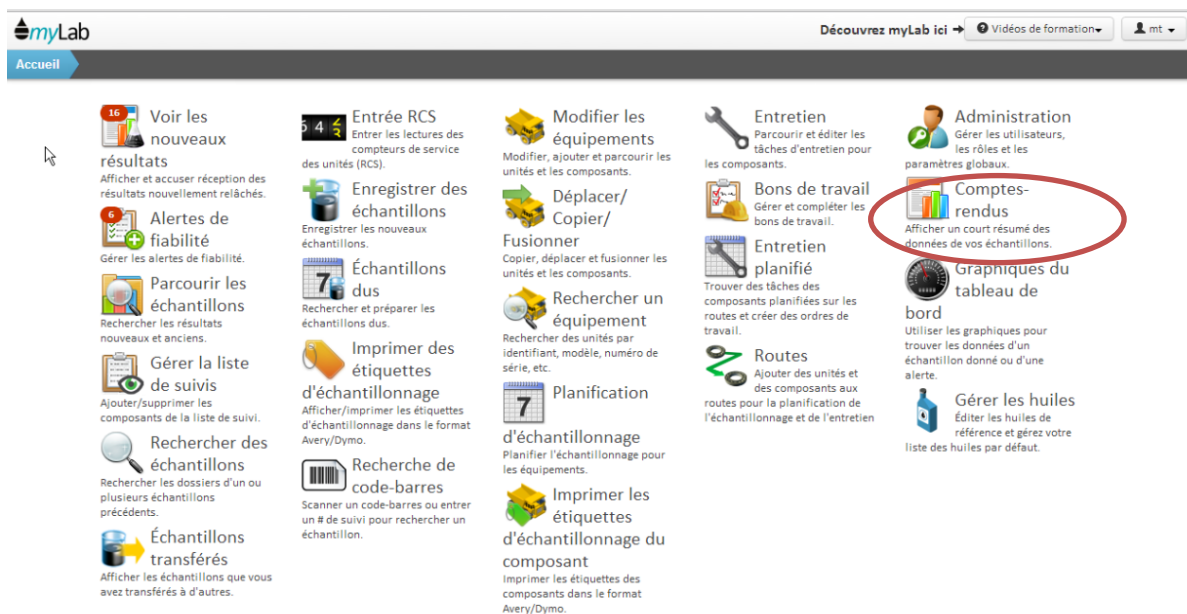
myLab

Découvrez myLab ici ➜ Vidéos de formation mt

Accueil

16 Voir les nouveaux résultats
Afficher et accuser réception des résultats nouvellement relâchés.

6 Alertes de fiabilité
Gérer les alertes de fiabilité.

Parcourir les échantillons
Rechercher les résultats nouveaux et anciens.

Gérer la liste de suivis
Ajouter/supprimer les composants de la liste de suivi.

Rechercher des échantillons
Rechercher les dossiers d'un ou plusieurs échantillons précédents.

Échantillons transférés
Afficher les échantillons que vous avez transférés à d'autres.

Entrée RCS
Entrer les lectures des compteurs de service des unités (RCS).

Enregistrer des échantillons
Enregistrer les nouveaux échantillons.

Échantillons dus
Rechercher et préparer les échantillons dus.

Imprimer des étiquettes d'échantillonnage
Afficher/imprimer les étiquettes d'échantillonnage dans le format Avery/Dymo.

Recherche de code-barres
Scanner un code-barres ou entrer un # de suivi pour rechercher un échantillon.

Modifier les équipements
Modifier, ajouter et parcourir les unités et les composants.

Déplacer/ Copier/ Fusionner
Copier, déplacer et fusionner les unités et les composants.

Rechercher un équipement
Rechercher des unités par identifiant, modèle, numéro de série, etc.

Planification d'échantillonnage
Planifier l'échantillonnage pour les équipements.

Imprimer les étiquettes d'échantillonnage du composant
Imprimer les étiquettes des composants dans le format Avery/Dymo.

Entretien
Parcourir et éditer les tâches d'entretien pour les composants.

Bons de travail
Gérer et compléter les bons de travail.

Entretien planifié
Trouver des tâches des composants planifiées sur les routes et créer des ordres de travail.

Routes
Ajouter des unités et des composants aux routes pour la planification de l'échantillonnage et de l'entretien

Administration
Gérer les utilisateurs, les rôles et les paramètres globaux.

Comptes-rendus
Afficher un court résumé des données de vos échantillons.

Graphiques du tableau de bord
Utiliser les graphiques pour trouver les données d'un échantillon donné ou d'une alerte.

Gérer les huiles
Éditer les huiles de référence et gérez votre liste des huiles par défaut.